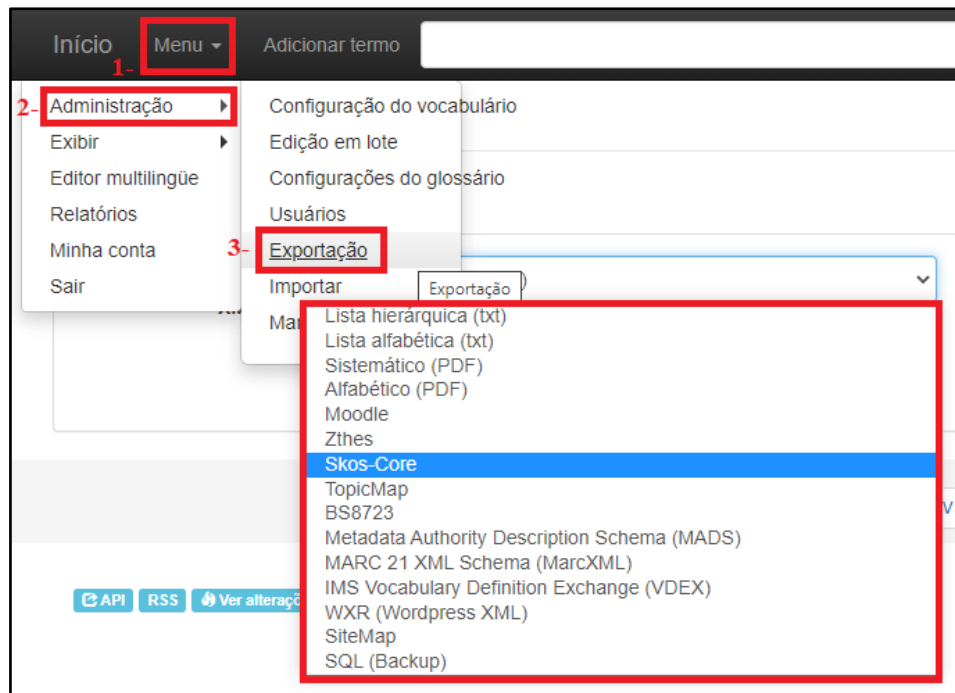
Início Menu Adicionar termo

1-

2- Administração
Exibir
Editor multilingüe
Relatórios
Minha conta
Sair

Configuração do vocabulário
Edição em lote
Configurações do glossário
Usuários
3- Exportação
Importar
Ma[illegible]

Exportação

Lista hierárquica (txt)
Lista alfabética (txt)
Sistemático (PDF)
Alfabético (PDF)
Moodle
Zthes
Skos-Core
TopicMap
BS8723
Metadata Authority Description Schema (MADS)
MARC 21 XML Schema (MarcXML)
IMS Vocabulary Definition Exchange (VDEX)
WXR (Wordpress XML)
SiteMap
SQL (Backup)

API RSS Ver alteraçõ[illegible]